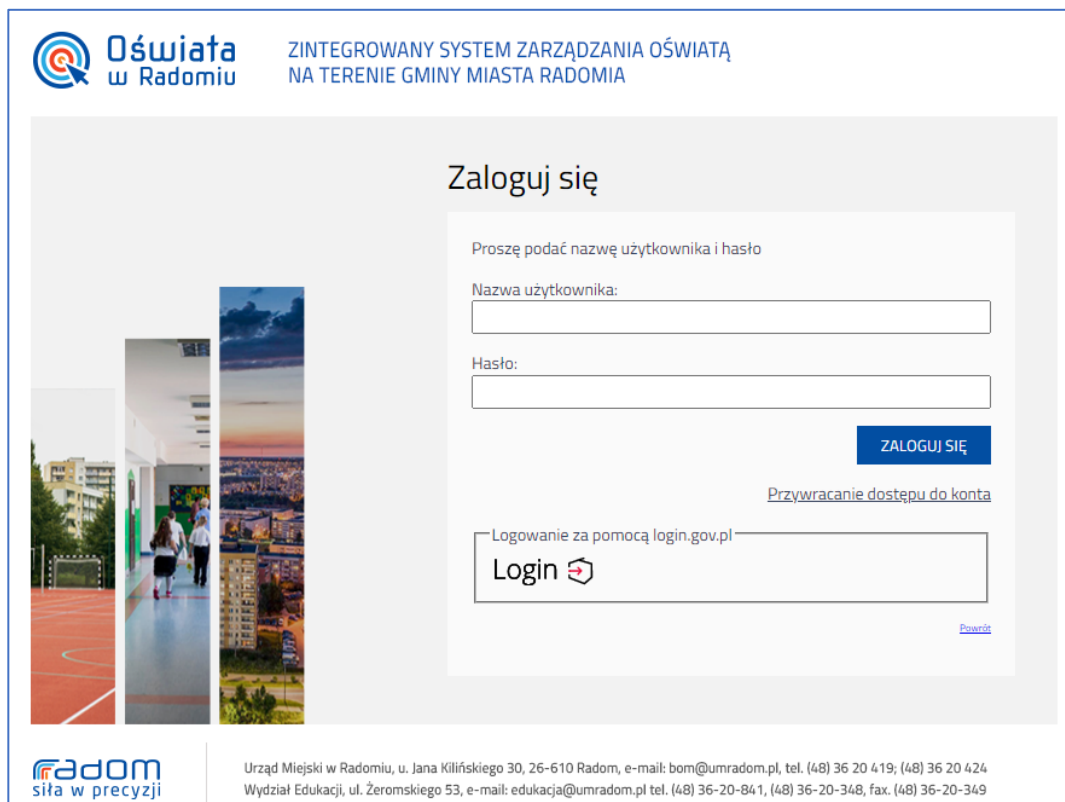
Oświata w Radomiu

ZINTEGROWANY SYSTEM ZARZĄDZANIA OŚWIATĄ NA TERENIE GMINY MIASTA RADOMIA

Zaloguj się

Proszę podać nazwę użytkownika i hasło

Nazwa użytkownika:

Hasło:

ZALOGUJ SIĘ

Przywracanie dostępu do konta

Logowanie za pomocą login.gov.pl

Login

Powrót

radom
siła w precyzji

Urząd Miejski w Radomiu, u. Jana Kilińskiego 30, 26-610 Radom, e-mail: bom@umradom.pl, tel. (48) 36 20 419; (48) 36 20 424
Wydział Edukacji, ul. Żeromskiego 53, e-mail: edukacja@umradom.pl tel. (48) 36-20-841, (48) 36-20-348, fax. (48) 36-20-349